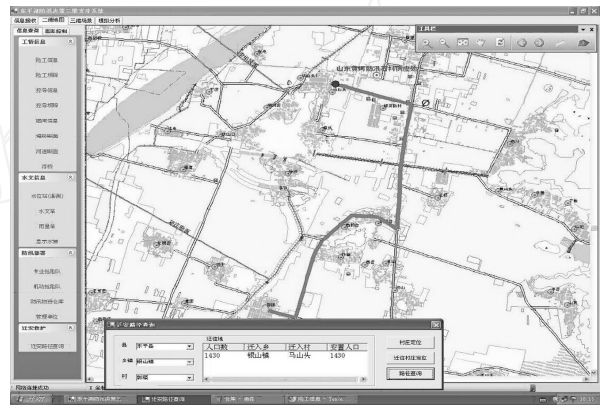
东平湖防汛调度二维支持系统

信息接收 二维地图 三维场景 模拟分析

信息查询 图层控制

工情信息

险工信息

险工明细

控导信息

控导明细

堤防信息

堤防断面

河道断面

涉闸

水文信息

水位站(测报)

水文站

雨量站

显示水情

防汛管理

专业抢险队

机动抢险队

防汛物资仓库

管理单位

迁安救护

迁安路径查询

工具栏

山东省梁山县人民政府

村庄名称查询

县 东平县

乡镇 银山镇

村 耿楼

迁移村

人口数 迁入乡 迁入村 安置人口

1430 银山镇 马山头 1430

村庄定位

迁出村迁入地定位

路径查询

网络连接成功

东平湖防汛调度二

迁安路径查询

任务 - 画图

险工信息 - Tools

18:17